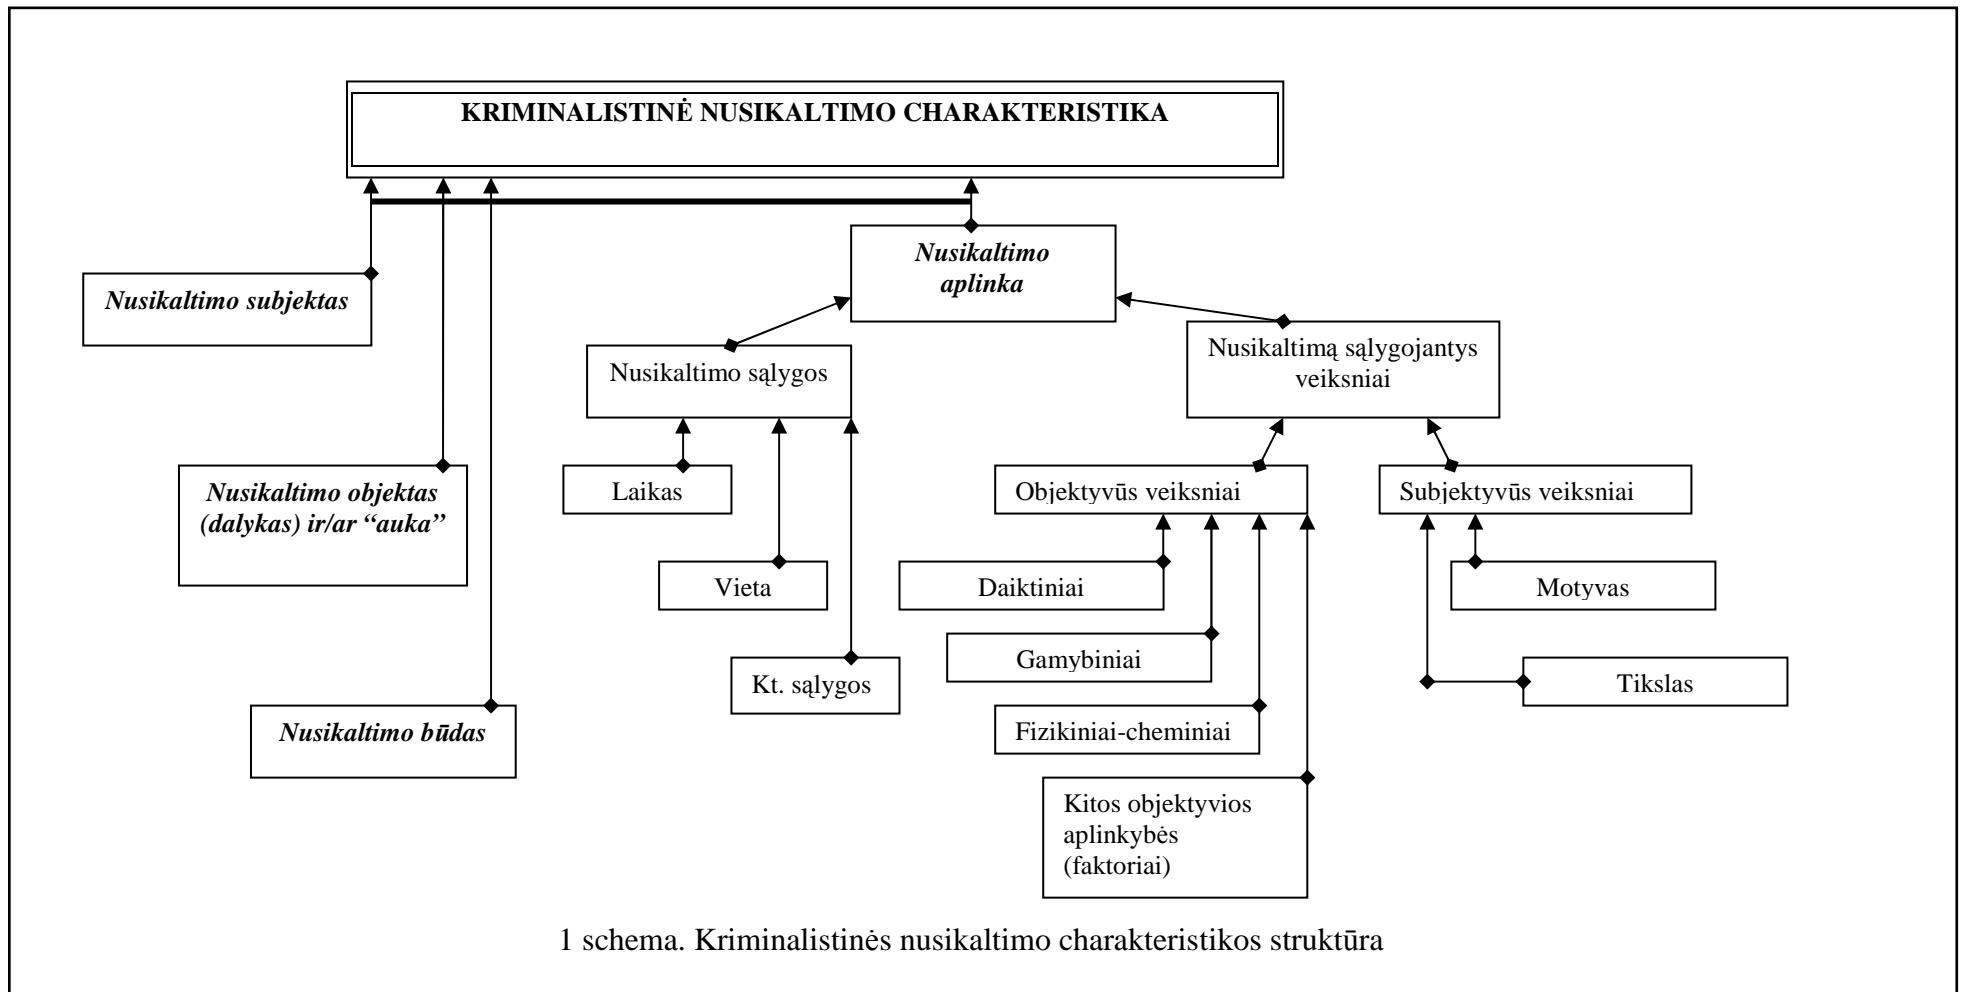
KRIMINALISTINĖ NUSIKALTIMO CHARAKTERISTIKA

Nusikaltimo aplinka

Nusikaltimo subjektas

Nusikaltimo sąlygos

Nusikaltimą sąlygojantys veiksniai

Nusikaltimo objektas (dalykas) ir/ar "auka"

Laikas

Objektyvūs veiksniai

Subjektyvūs veiksniai

Vieta

Daiktiniai

Motyvas

Gamybiniai

Kt. sąlygos

Tikslas

Nusikaltimo būdas

Fizikiniai-cheminiai

Kitos objektyvios aplinkybės (faktoriai)

1 schema. Kriminalistinės nusikaltimo charakteristikos struktūra